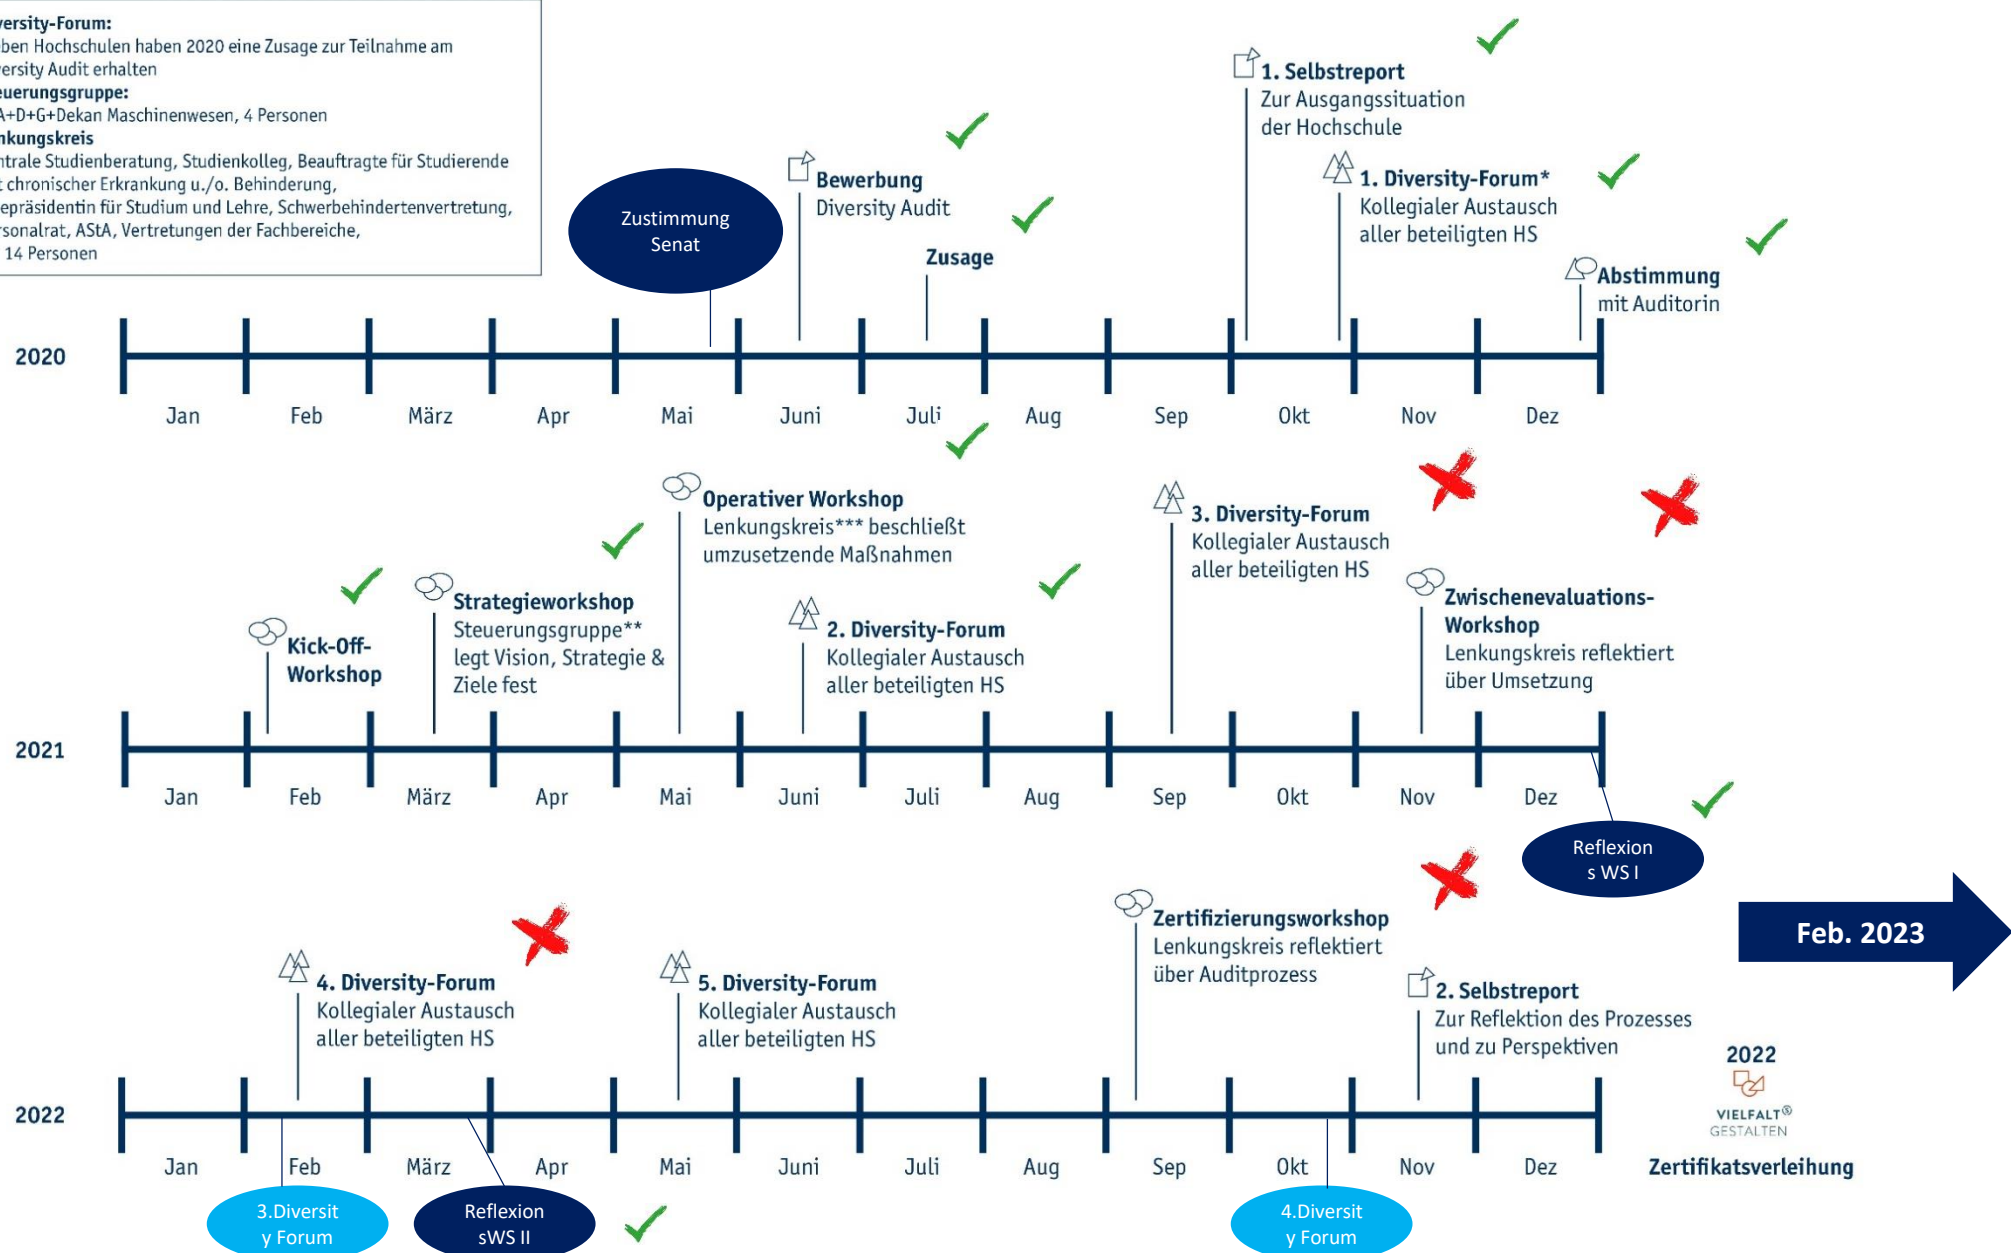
ersity-Forum:
ben Hochschulen haben 2020 eine Zusage zur Teilnahme am ersity Audit erhalten
euerungsgruppe:
A+D+G+Dekan Maschinenwesen, 4 Personen
nkungskreis
ntrale Studienberatung, Studienkolleg, Beauftragte für Studierende t chronischer Erkrankung u./o. Behinderung, epräsidentin für Studium und Lehre, Schwerbehindertenvertretung, rsonalrat, AStA, Vertretungen der Fachbereiche,
14 Personen

Zustimmung Senat

Bewerbung
Diversity Audit

Zusage

1. Selbstreport
Zur Ausgangssituation der Hochschule

1. Diversity-Forum*
Kollegialer Austausch aller beteiligten HS

Abstimmung
mit Auditorin

2020

Jan Feb März Apr Mai Juni Juli Aug Sep Okt Nov Dez

Kick-Off-Workshop

Strategieworkshop
Steuerungsgruppe** legt Vision, Strategie & Ziele fest

Operativer Workshop
Lenkungskreis*** beschließt umzusetzende Maßnahmen

2. Diversity-Forum
Kollegialer Austausch aller beteiligten HS

3. Diversity-Forum
Kollegialer Austausch aller beteiligten HS

Zwischenevaluations-Workshop
Lenkungskreis reflektiert über Umsetzung

2021

Jan Feb März Apr Mai Juni Juli Aug Sep Okt Nov Dez

Reflexion s WS I

Feb. 2023

4. Diversity-Forum
Kollegialer Austausch aller beteiligten HS

5. Diversity-Forum
Kollegialer Austausch aller beteiligten HS

Zertifizierungsworkshop
Lenkungskreis reflektiert über Auditprozess

2. Selbstreport
Zur Reflektion des Prozesses und zu Perspektiven

2022
VIELFALT® GESTALTEN
Zertifikatsverleihung

2022

Jan Feb März Apr Mai Juni Juli Aug Sep Okt Nov Dez

3.Diversit y Forum

Reflexion sWS II

4.Diversit y Forum